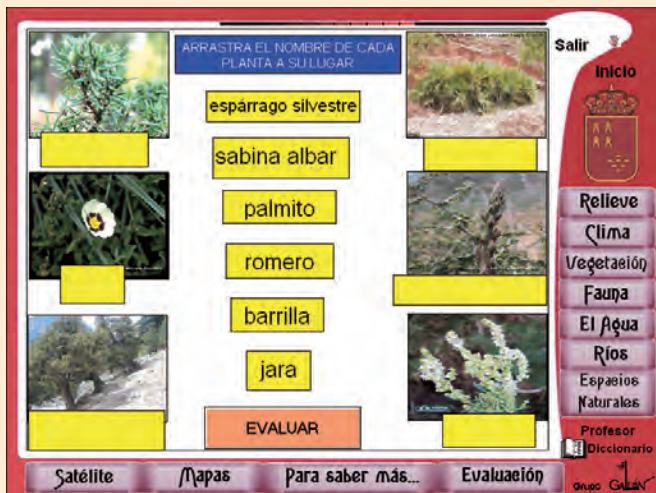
ARRASTRA EL NOMBRE DE CADA PLANTA A SU LUGAR

espárrago silvestre

sabina albar

palmito

romero

barrilla

jara

EVALUAR

Salir

Inicio

Relieve

Clima

Vegetación

Fauna

El Agua

Ríos

Espacios Naturales

Profesor

Diccionario

Satélite

Mapas

Para saber más...

Evaluación

Grupo Galán